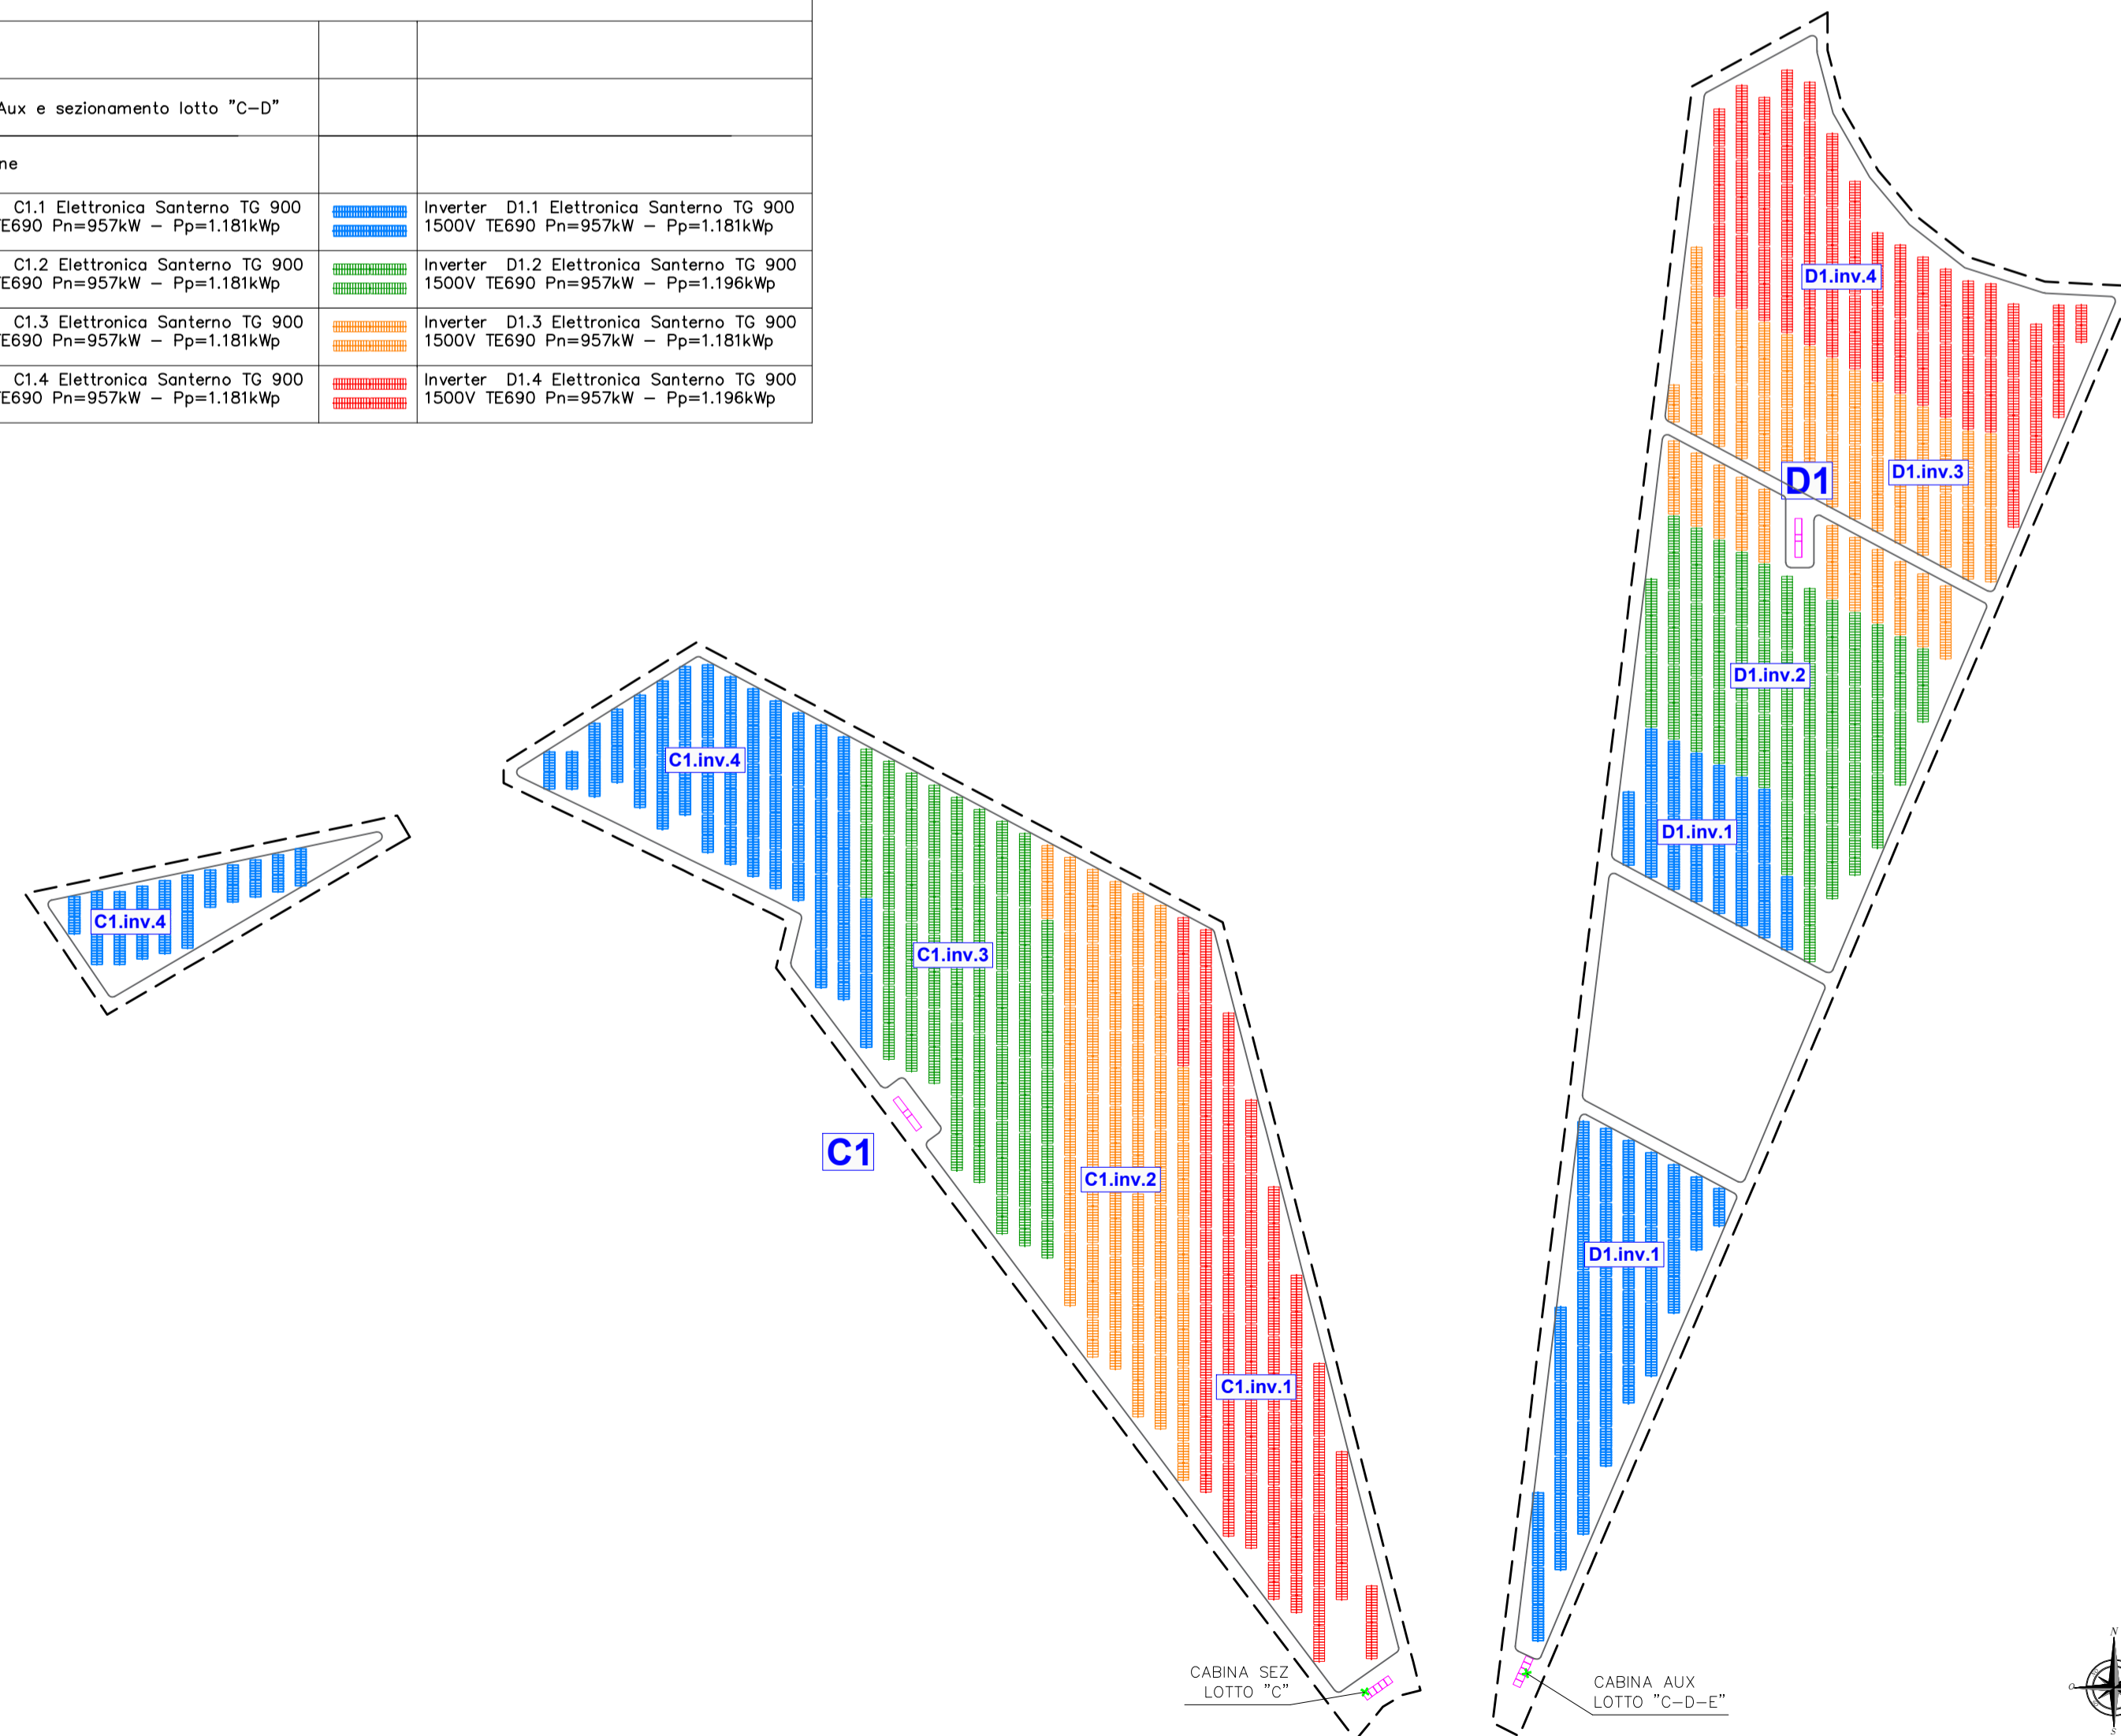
| | | |
|---|---|---|
| Aux e sezionamento lotto "C–D" | | |
| ne | | |
| C1.1 Elettronica Santerno TG 900 E690 Pn=957kW – Pp=1.181kWp | | Inverter D1.1 Elettronica Santerno TG 900 1500V TE690 Pn=957kW – Pp=1.181kWp |
| C1.2 Elettronica Santerno TG 900 E690 Pn=957kW – Pp=1.181kWp | | Inverter D1.2 Elettronica Santerno TG 900 1500V TE690 Pn=957kW – Pp=1.196kWp |
| C1.3 Elettronica Santerno TG 900 E690 Pn=957kW – Pp=1.181kWp | | Inverter D1.3 Elettronica Santerno TG 900 1500V TE690 Pn=957kW – Pp=1.181kWp |
| C1.4 Elettronica Santerno TG 900 E690 Pn=957kW – Pp=1.181kWp | | Inverter D1.4 Elettronica Santerno TG 900 1500V TE690 Pn=957kW – Pp=1.196kWp |

D1.inv.4
D1
D1.inv.3
D1.inv.2
D1.inv.1
D1.inv.1
C1.inv.4
C1.inv.4
C1.inv.3
C1
C1.inv.2
C1.inv.1
CABINA SEZ LOTTO "C"
CABINA AUX LOTTO "C–D–E"
N
O
S